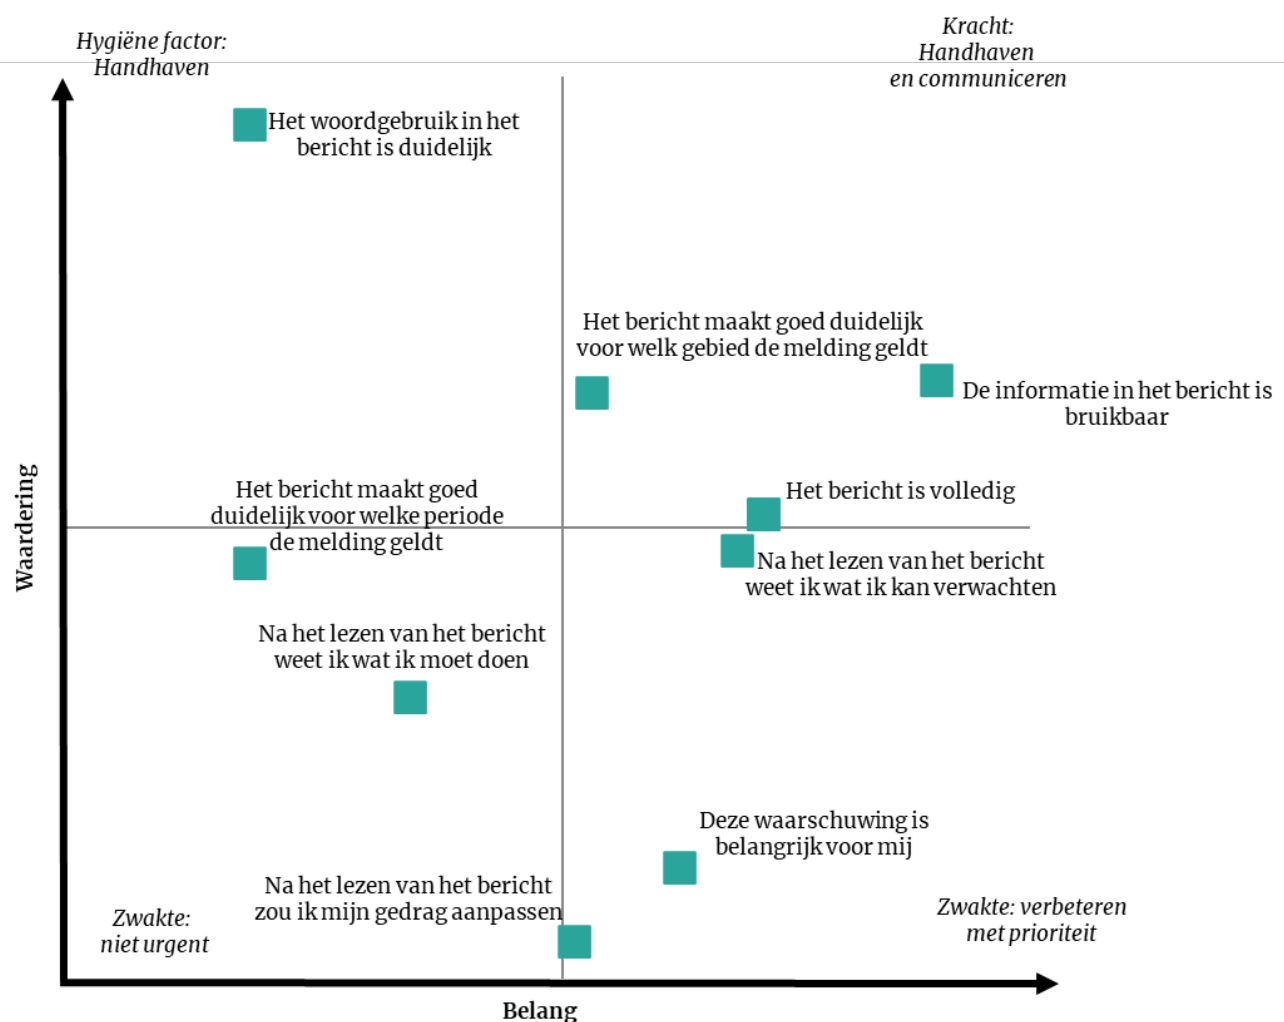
Hygiëne factor:
Handhaven

Kracht:
Handhaven
en communiceren

Het woordgebruik in het bericht is duidelijk

Het bericht maakt goed duidelijk voor welk gebied de melding geldt

De informatie in het bericht is bruikbaar

Het bericht maakt goed duidelijk voor welke periode de melding geldt

Het bericht is volledig

Na het lezen van het bericht weet ik wat ik kan verwachten

Waardering

Na het lezen van het bericht weet ik wat ik moet doen

Deze waarschuwing is belangrijk voor mij

Na het lezen van het bericht zou ik mijn gedrag aanpassen

Zwakte:
niet urgent

Zwakte: verbeteren
met prioriteit

Belang